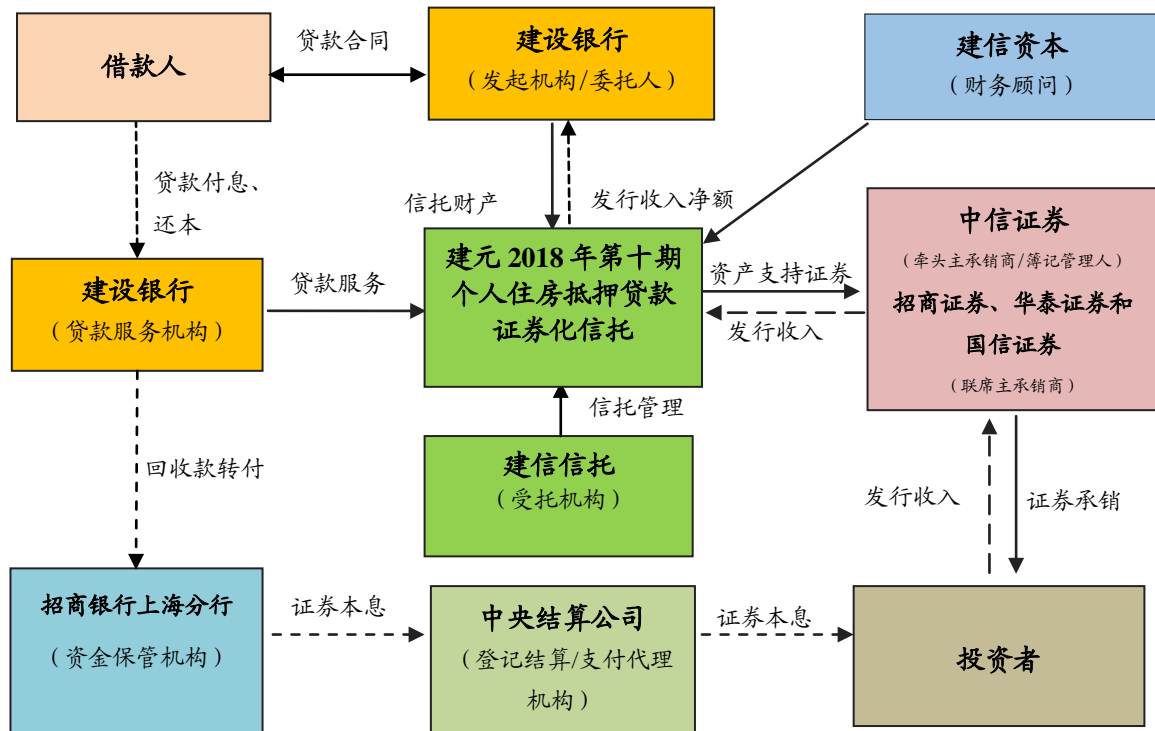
借款人

贷款合同

建设银行
（发起机构/委托人）

建信资本
（财务顾问）

贷款付息、还本

信托财产

发行收入净额

中信证券
（牵头主承销商/簿记管理人）
招商证券、华泰证券和国信证券
（联席主承销商）

建设银行
（贷款服务机构）

贷款服务

建元 2018 年第十期个人住房抵押贷款证券化信托

资产支持证券

发行收入

信托管理

回收款转付

建信信托
（受托机构）

发行收入

证券承销

招商银行上海分行
（资金保管机构）

证券本息

中央结算公司
（登记结算/支付代理机构）

证券本息

投资者